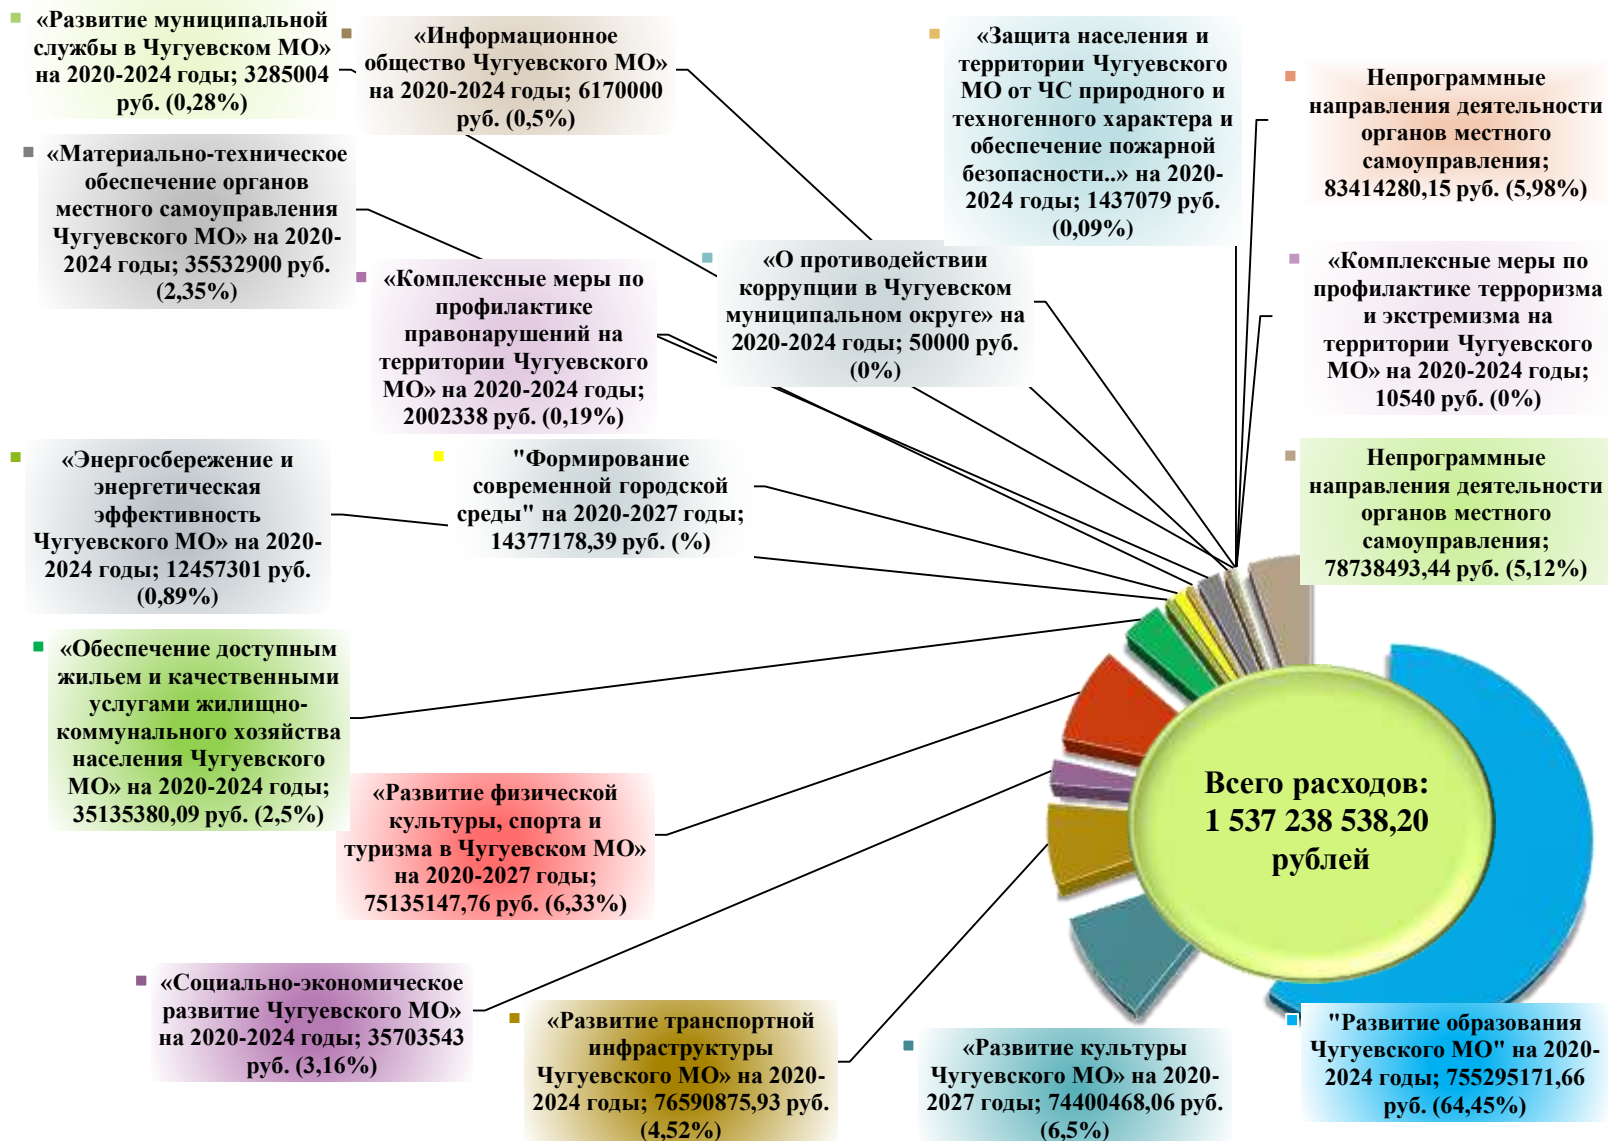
«Развитие муниципальной службы в Чугуевском МО» на 2020-2024 годы; 3285004 руб. (0,28%)

«Информационное общество Чугуевского МО» на 2020-2024 годы; 6170000 руб. (0,5%)

«Защита населения и территории Чугуевского МО от ЧС природного и техногенного характера и обеспечение пожарной безопасности..» на 2020-2024 годы; 1437079 руб. (0,09%)

Непрограммные направления деятельности органов местного самоуправления; 83414280,15 руб. (5,98%)

«Материально-техническое обеспечение органов местного самоуправления Чугуевского МО» на 2020-2024 годы; 35532900 руб. (2,35%)

«Комплексные меры по профилактике правонарушений на территории Чугуевского МО» на 2020-2024 годы; 2002338 руб. (0,19%)

«О противодействии коррупции в Чугуевском муниципальном округе» на 2020-2024 годы; 50000 руб. (0%)

«Комплексные меры по профилактике терроризма и экстремизма на территории Чугуевского МО» на 2020-2024 годы; 10540 руб. (0%)

«Энергосбережение и энергетическая эффективность Чугуевского МО» на 2020-2024 годы; 12457301 руб. (0,89%)

"Формирование современной городской среды" на 2020-2027 годы; 14377178,39 руб. (%)

Непрограммные направления деятельности органов местного самоуправления; 78738493,44 руб. (5,12%)

«Обеспечение доступным жильем и качественными услугами жилищно-коммунального хозяйства населения Чугуевского МО» на 2020-2024 годы; 35135380,09 руб. (2,5%)

«Развитие физической культуры, спорта и туризма в Чугуевском МО» на 2020-2027 годы; 75135147,76 руб. (6,33%)

Всего расходов: 1 537 238 538,20 рублей

«Социально-экономическое развитие Чугуевского МО» на 2020-2024 годы; 35703543 руб. (3,16%)

«Развитие транспортной инфраструктуры Чугуевского МО» на 2020-2024 годы; 76590875,93 руб. (4,52%)

«Развитие культуры Чугуевского МО» на 2020-2027 годы; 74400468,06 руб. (6,5%)

"Развитие образования Чугуевского МО" на 2020-2024 годы; 755295171,66 руб. (64,45%)